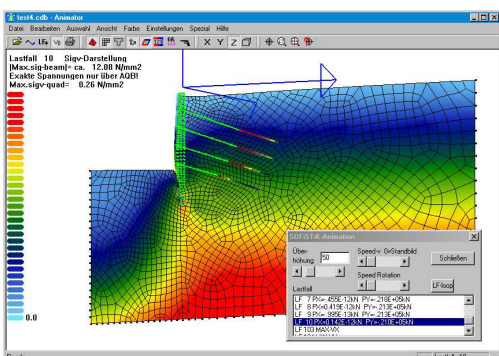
test4.cdb - Animator

Datei Bearbeiten Auswahl Ansicht Farbe Einstellungen Spezial Hilfe

X Y Z

Lastfall 10 Sigv-Darstellung
|Max.sig-beam|= ca. 12.08 N/mm2
Exakte Spannungen nur über AQB!
Max.sigv-quad= 0.26 N/mm2

0.0

SOFiSTiK-Animation

Überhöhung 50

Speed= 0xStandbild

Schließen

Speed Rotation

Lastfall

LF-loop

LF 7 PX=-.455E-12kN PY=-.218E+05kN
LF 8 PX=-0.419E-12kN PY=-.213E+05kN
LF 9 PX=-.995E-13kN PY=-.213E+05kN
LF 10 PX=0.142E-12kN PY=-.210E+05kN
LF 103 MAX-VX

Lastfall 10